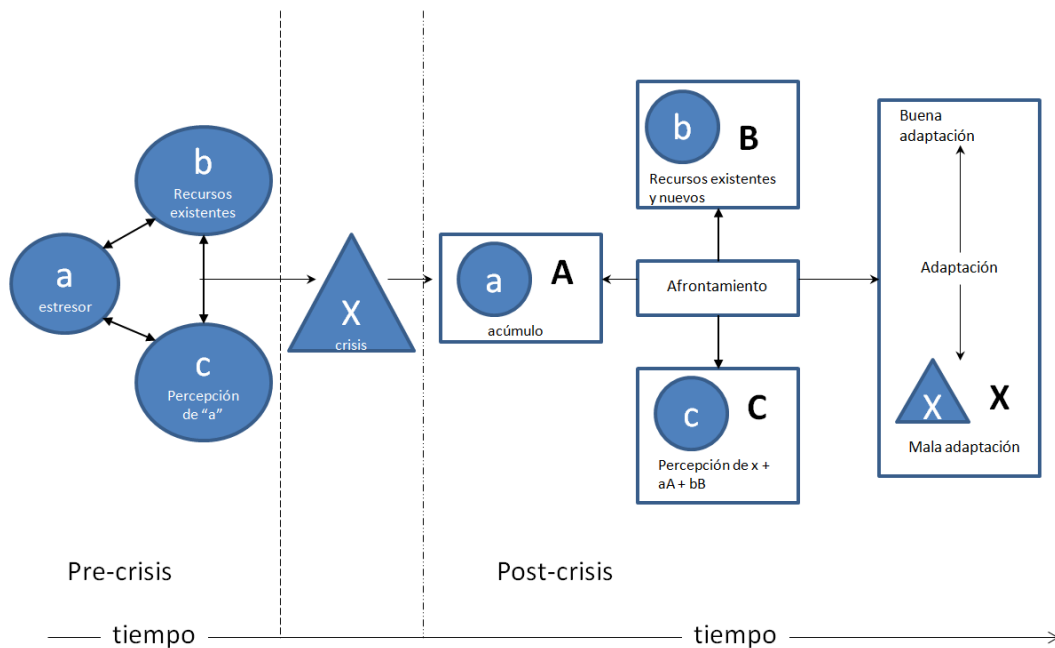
b
Recursos existentes

a
estresor

c
Percepción de "a"

X
crisis

a
acúmulo
A

b
Recursos existentes y nuevos
B

Afrontamiento

c
Percepción de x + aA + bB
C

Buena adaptación

Adaptación

X
X

Mala adaptación

Pre-crisis

Post-crisis

tiempo

tiempo